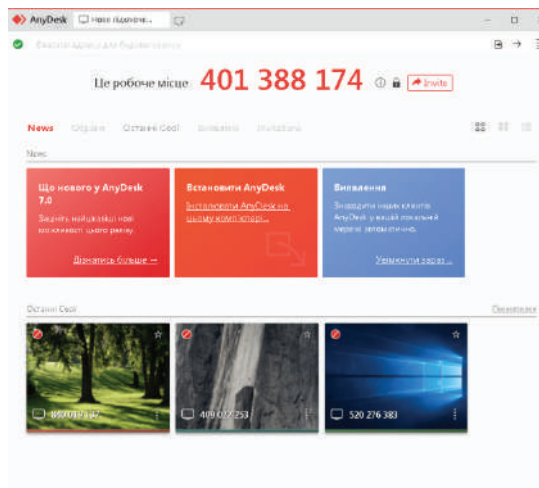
AnyDesk Нове підключе...

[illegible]

Це робоче місце 401 388 174

Invite

News Обрані Останні Сеансі Виявлені Знайдено

News

Що нового у AnyDesk 7.0

Дізнайтесь найцікавіші нові можливості цього релізу.

Дізнатись більше →

Встановити AnyDesk

Встановити AnyDesk на цьому комп'ютері...

Виявлення

Знаходити інших клієнтів AnyDesk у вашій локальній мережі автоматично.

Увімкнути зараз...

Останні Сеансі

Переглянути

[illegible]

409 022 253

520 276 383